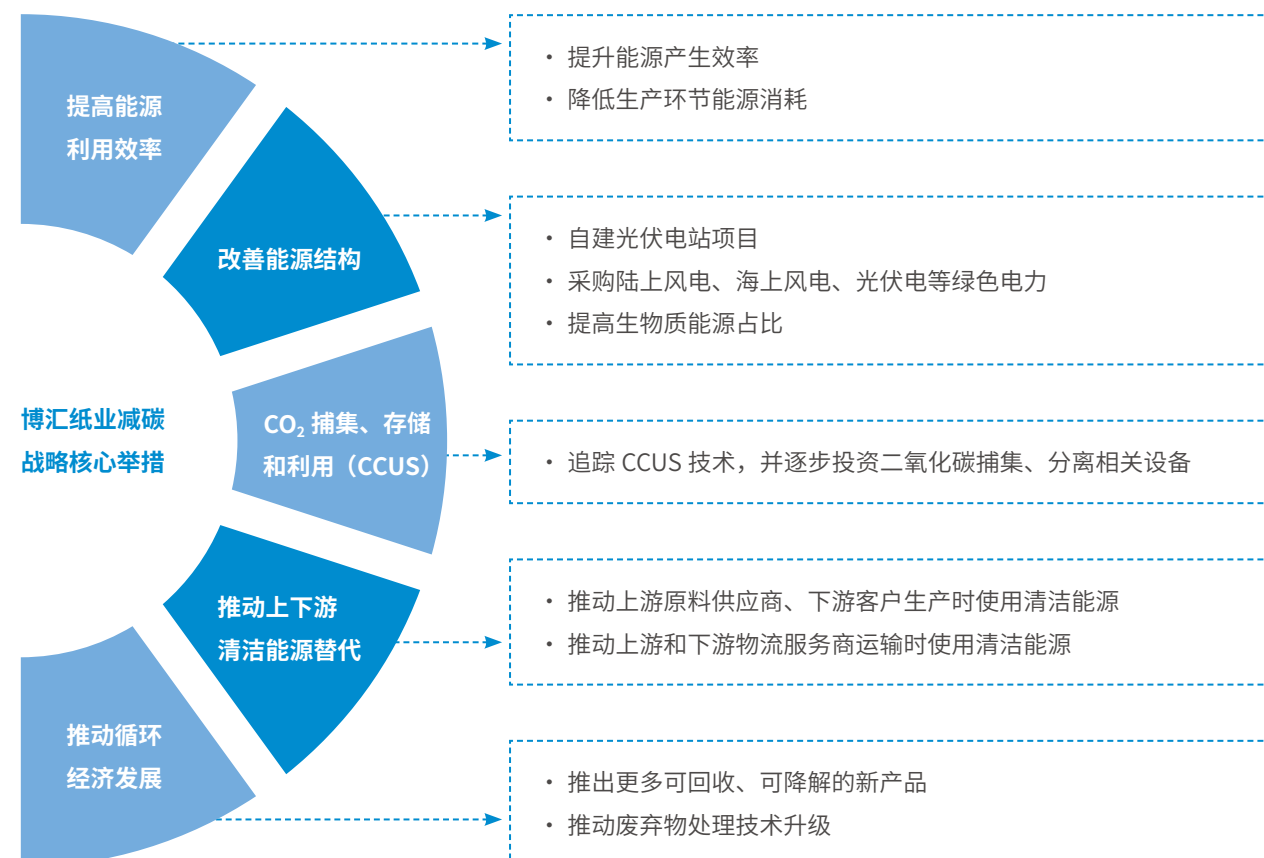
博汇纸业减碳战略核心举措

提高能源利用效率

· 提升能源产生效率
· 降低生产环节能源消耗

改善能源结构

· 自建光伏电站项目
· 采购陆上风电、海上风电、光伏电等绿色电力
· 提高生物质能源占比

$CO_2$ 捕集、存储和利用（CCUS）

· 追踪 CCUS 技术，并逐步投资二氧化碳捕集、分离相关设备

推动上下游清洁能源替代

· 推动上游原料供应商、下游客户生产时使用清洁能源
· 推动上游和下游物流服务商运输时使用清洁能源

推动循环经济发展

· 推出更多可回收、可降解的新产品
· 推动废弃物处理技术升级